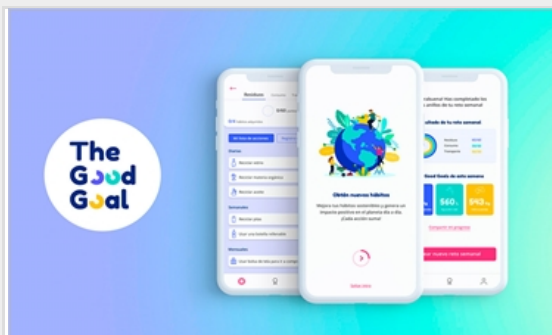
The Good Goal

Obtén nuevos hábitos

Mejora tus hábitos sostenibles y genera un impacto positivo en el planeta día a día ¡Cada acción suma!

Resultado de tu reto semanal

Good Goals de esta semana

$60

$43

Comparte mi progreso

Resultados

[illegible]

Diarios

Reciclar vidrio

Reciclar residuos orgánicos

Reciclar aceite

Semanales

Reciclar pilas

Usar una botella reutilizable

Mensuales

Usar bolsa de tela para ir a la compra

Saltar intro

Iniciar nuevo reto semanal